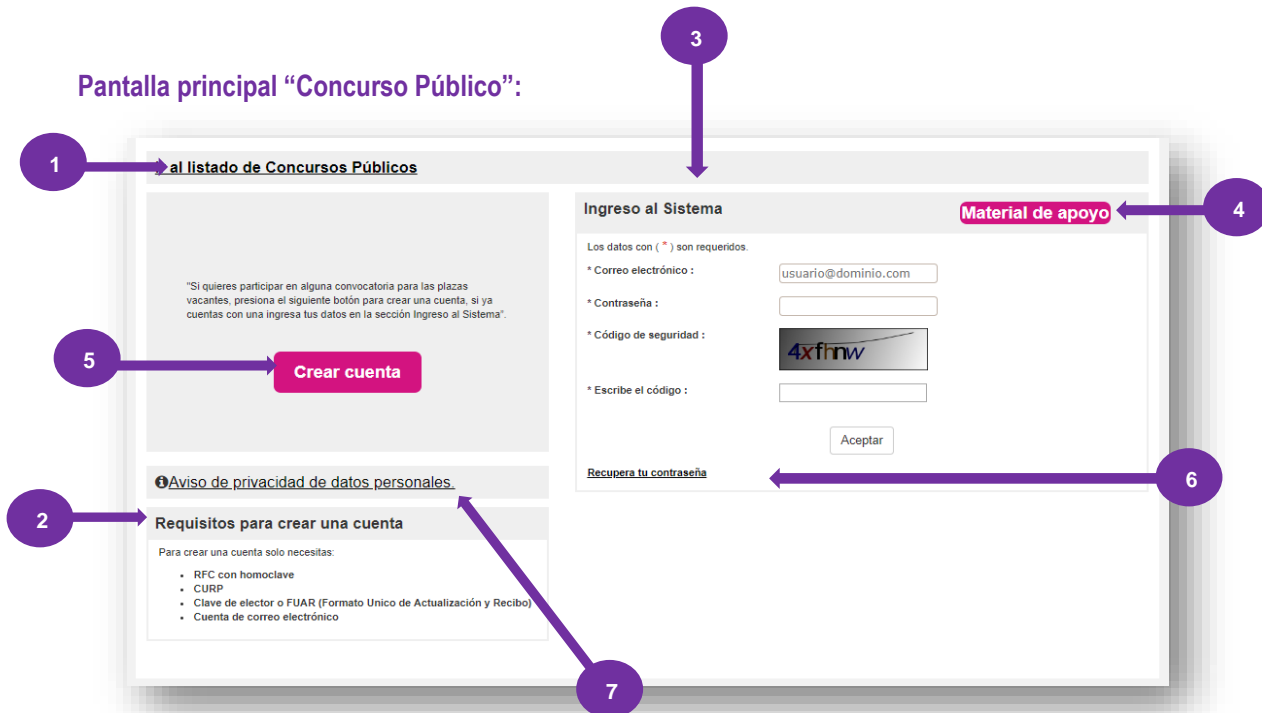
Pantalla principal “Concurso Público”:

3

1

al listado de Concursos Públicos

"Si quieres participar en alguna convocatoria para las plazas vacantes, presiona el siguiente botón para crear una cuenta, si ya cuentas con una ingresa tus datos en la sección Ingreso al Sistema".

5

Crear cuenta

Ingreso al Sistema

Material de apoyo

4

Los datos con ( * ) son requeridos.

* Correo electrónico :

usuario@dominio.com

* Contraseña :

* Código de seguridad :

4xfhnw

* Escribe el código :

Aceptar

Recupera tu contraseña

6

Aviso de privacidad de datos personales.

2

Requisitos para crear una cuenta

Para crear una cuenta solo necesitas:

- RFC con homoclave
- CURP
- Clave de elector o FUAR (Formato Unico de Actualización y Recibo)
- Cuenta de correo electrónico

7